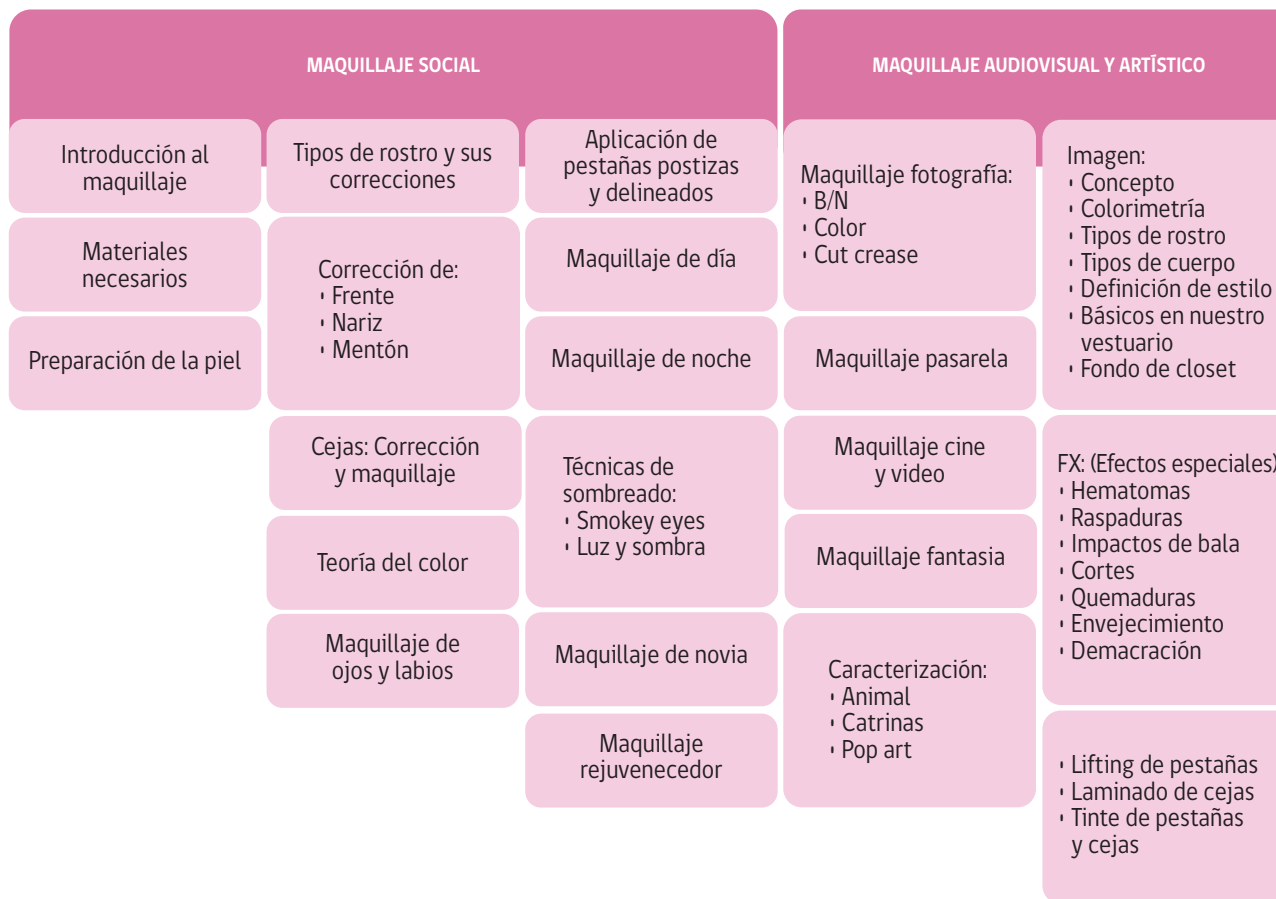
MAQUILLAJE SOCIAL

Introducción al maquillaje

Materiales necesarios

Preparación de la piel

Tipos de rostro y sus correcciones

Corrección de:
• Frente
• Nariz
• Mentón

Cejas: Corrección y maquillaje

Teoría del color

Maquillaje de ojos y labios

Aplicación de pestañas postizas y delineados

Maquillaje de día

Maquillaje de noche

Técnicas de sombreado:
• Smokey eyes
• Luz y sombra

Maquillaje de novia

Maquillaje rejuvenecedor

MAQUILLAJE AUDIOVISUAL Y ARTÍSTICO

Maquillaje fotografía:
• B/N
• Color
• Cut crease

Maquillaje pasarela

Maquillaje cine y video

Maquillaje fantasia

Caracterización:
• Animal
• Catrinas
• Pop art

Imagen:
• Concepto
• Colorimetría
• Tipos de rostro
• Tipos de cuerpo
• Definición de estilo
• Básicos en nuestro vestuario
• Fondo de closet

FX: (Efectos especiales)
• Hematomas
• Raspaduras
• Impactos de bala
• Cortes
• Quemaduras
• Envejecimiento
• Demacración

• Lifting de pestañas
• Laminado de cejas
• Tinte de pestañas y cejas